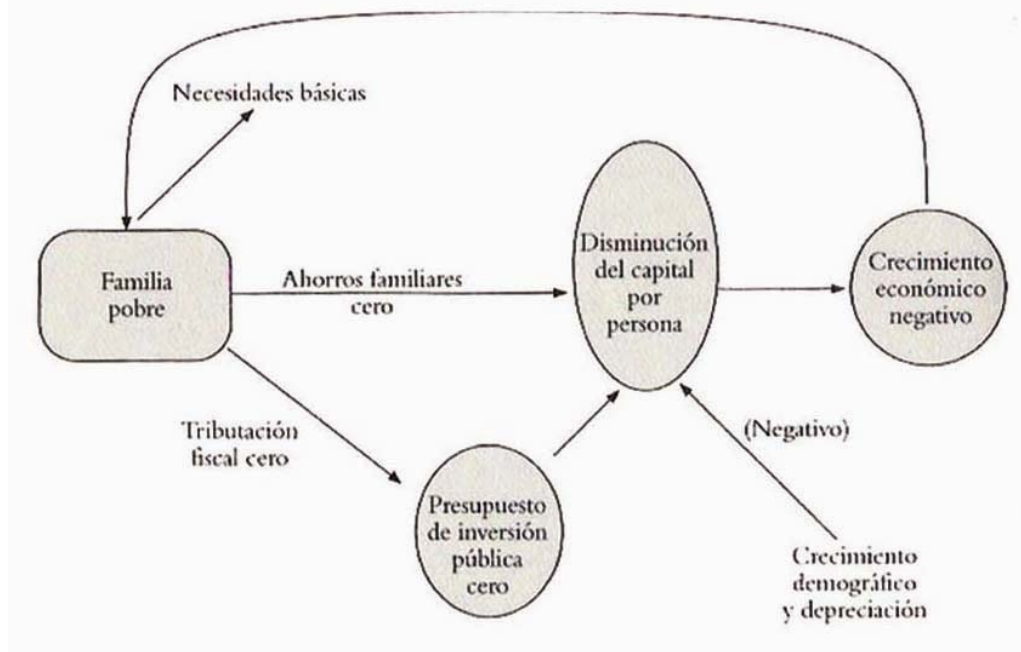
Necesidades básicas

Familia pobre

Ahorros familiares cero

Disminución del capital por persona

Crecimiento económico negativo

Tributación fiscal cero

Presupuesto de inversión pública cero

(Negativo)

Crecimiento demográfico y depreciación